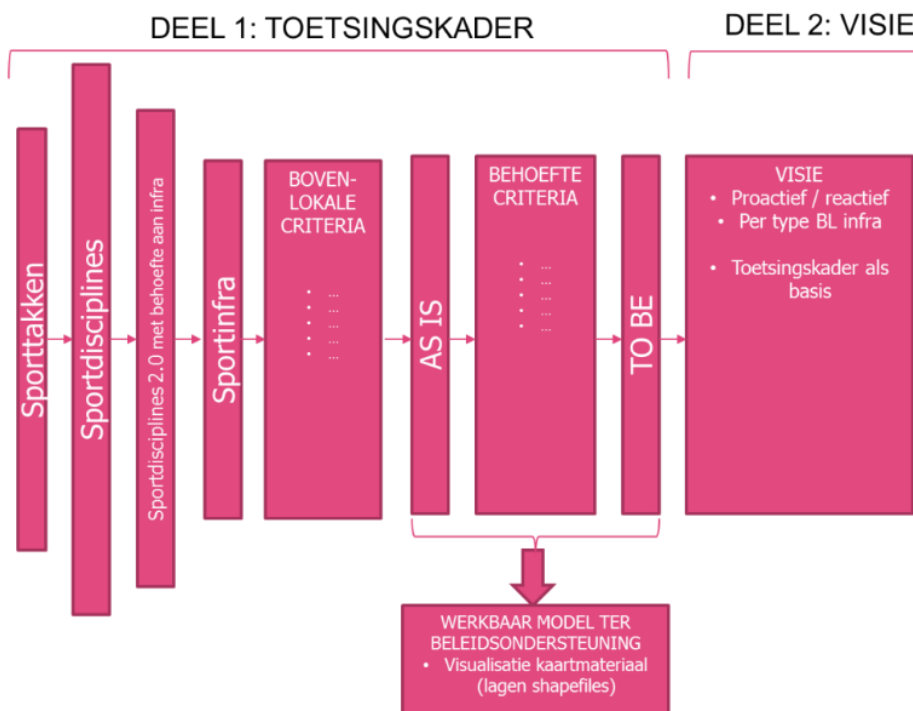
DEEL 1: TOETSINGSKADER

DEEL 2: VISIE

Sporttakken

Sportdisciplines

Sportdisciplines 2.0 met behoefte aan infra

Sportinfra

BOVEN-LOKALE CRITERIA

- ...
- ...
- ...
- ...
- ...

AS IS

BEHOEFTE CRITERIA

- ...
- ...
- ...
- ...
- ...

TO BE

VISIE
- Proactief / reactief
- Per type BL infra
- Toetsingskader als basis

WERKBAAR MODEL TER BELEIDSONDERSTEUNING
- Visualisatie kaartmateriaal (lagen shapefiles)